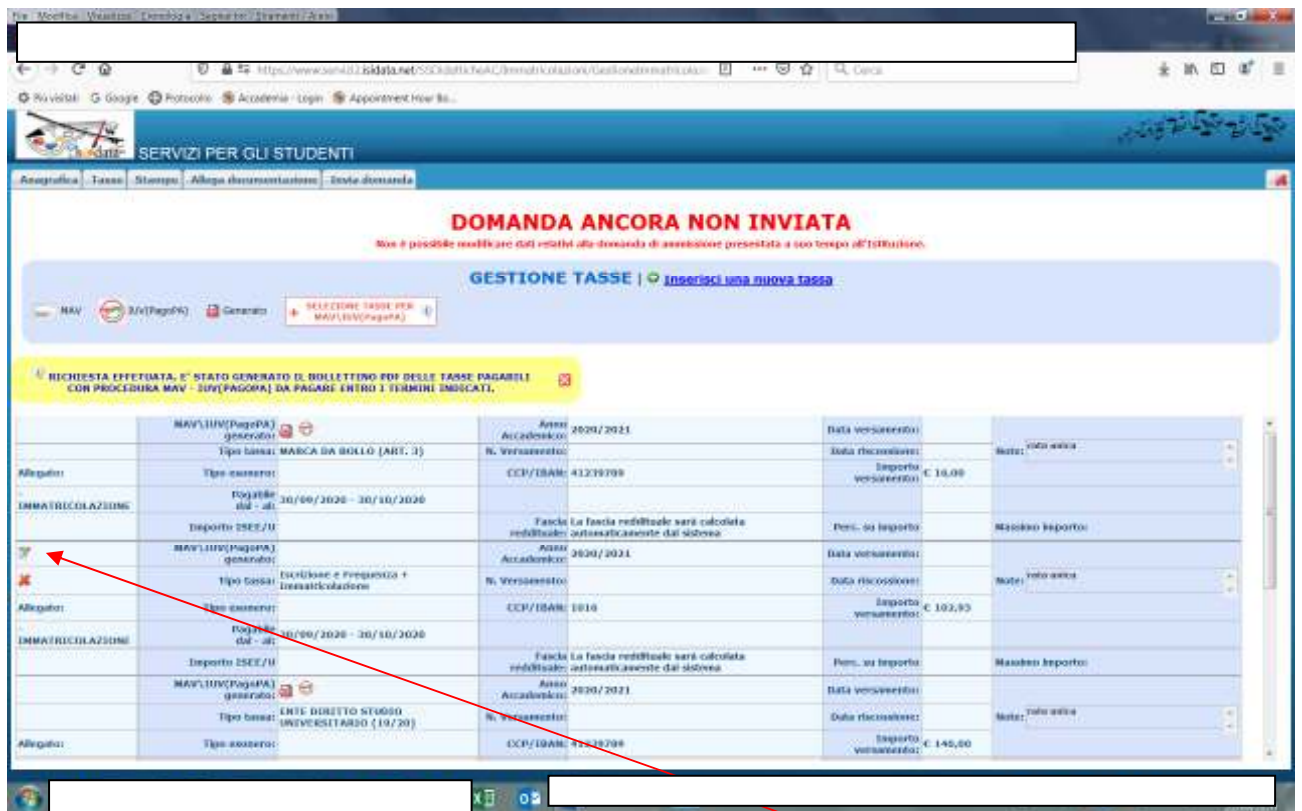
File Modifica Visualizza Cronologia Segnalibri Strumenti Aiuto

https://www.servizi2.isidata.net/SSDidatticheAC/Immatricolazioni/GestioneImmatricolazi...

Cerca

Più visitati Google Protocollo Accademia - Login Appointment How Bo...

SERVIZI PER GLI STUDENTI

Anagrafica | Tasse | Stampe | Allega documentazione | Invia domanda

DOMANDA ANCORA NON INVIATA

Non è possibile modificare dati relativi alla domanda di ammissione presentata a suo tempo all'Istituzione.

GESTIONE TASSE | Inserisci una nuova tassa

MAV IUV(PagoPA) Generato SELEZIONE TASSE PER MAV\IUV(PagoPA)

RICHIESTA EFFETUATA, E' STATO GENERATO IL BOLLETTINO PDF DELLE TASSE PAGABILI CON PROCEDURA MAV - IUV[PAGOPA] DA PAGARE ENTRO I TERMINI INDICATI.

| | MAV\IUV(PagoPA) generato: | | Anno Accademico: | 2020/2021 | Data versamento: | | |
|---|---|---|---|---|---|---|---|
| | Tipo tassa: | MARCA DA BOLLO (ART. 3) | N. Versamento: | | Data riscossione: | | Note: rata unica |
| Allegato: | Tipo esonero: | | CCP/IBAN: | 41239789 | Importo versamento: | € 16,00 | |
| IMMATRICOLAZIONE | Pagabile dal - al: | 30/09/2020 - 30/10/2020 | | | | | |
| | Importo ISEE/U | | Fascia reddituale: | La fascia reddituale sarà calcolata automaticamente dal sistema | Perc. su importo | | Massimo importo: |
| | MAV\IUV(PagoPA) generato: | | Anno Accademico: | 2020/2021 | Data versamento: | | |
| | Tipo tassa: | Iscrizione e Frequenza + Immatricolazione | N. Versamento: | | Data riscossione: | | Note: rata unica |
| Allegato: | Tipo esonero: | | CCP/IBAN: | 1010 | Importo versamento: | € 103,93 | |
| IMMATRICOLAZIONE | Pagabile dal - al: | 30/09/2020 - 30/10/2020 | | | | | |
| | Importo ISEE/U | | Fascia reddituale: | La fascia reddituale sarà calcolata automaticamente dal sistema | Perc. su importo | | Massimo importo: |
| | MAV\IUV(PagoPA) generato: | | Anno Accademico: | 2020/2021 | Data versamento: | | |
| | Tipo tassa: | ENTE DIRITTO STUDIO UNIVERSITARIO (19/20) | N. Versamento: | | Data riscossione: | | Note: rata unica |
| Allegato: | Tipo esonero: | | CCP/IBAN: | 41239789 | Importo versamento: | € 140,00 | |